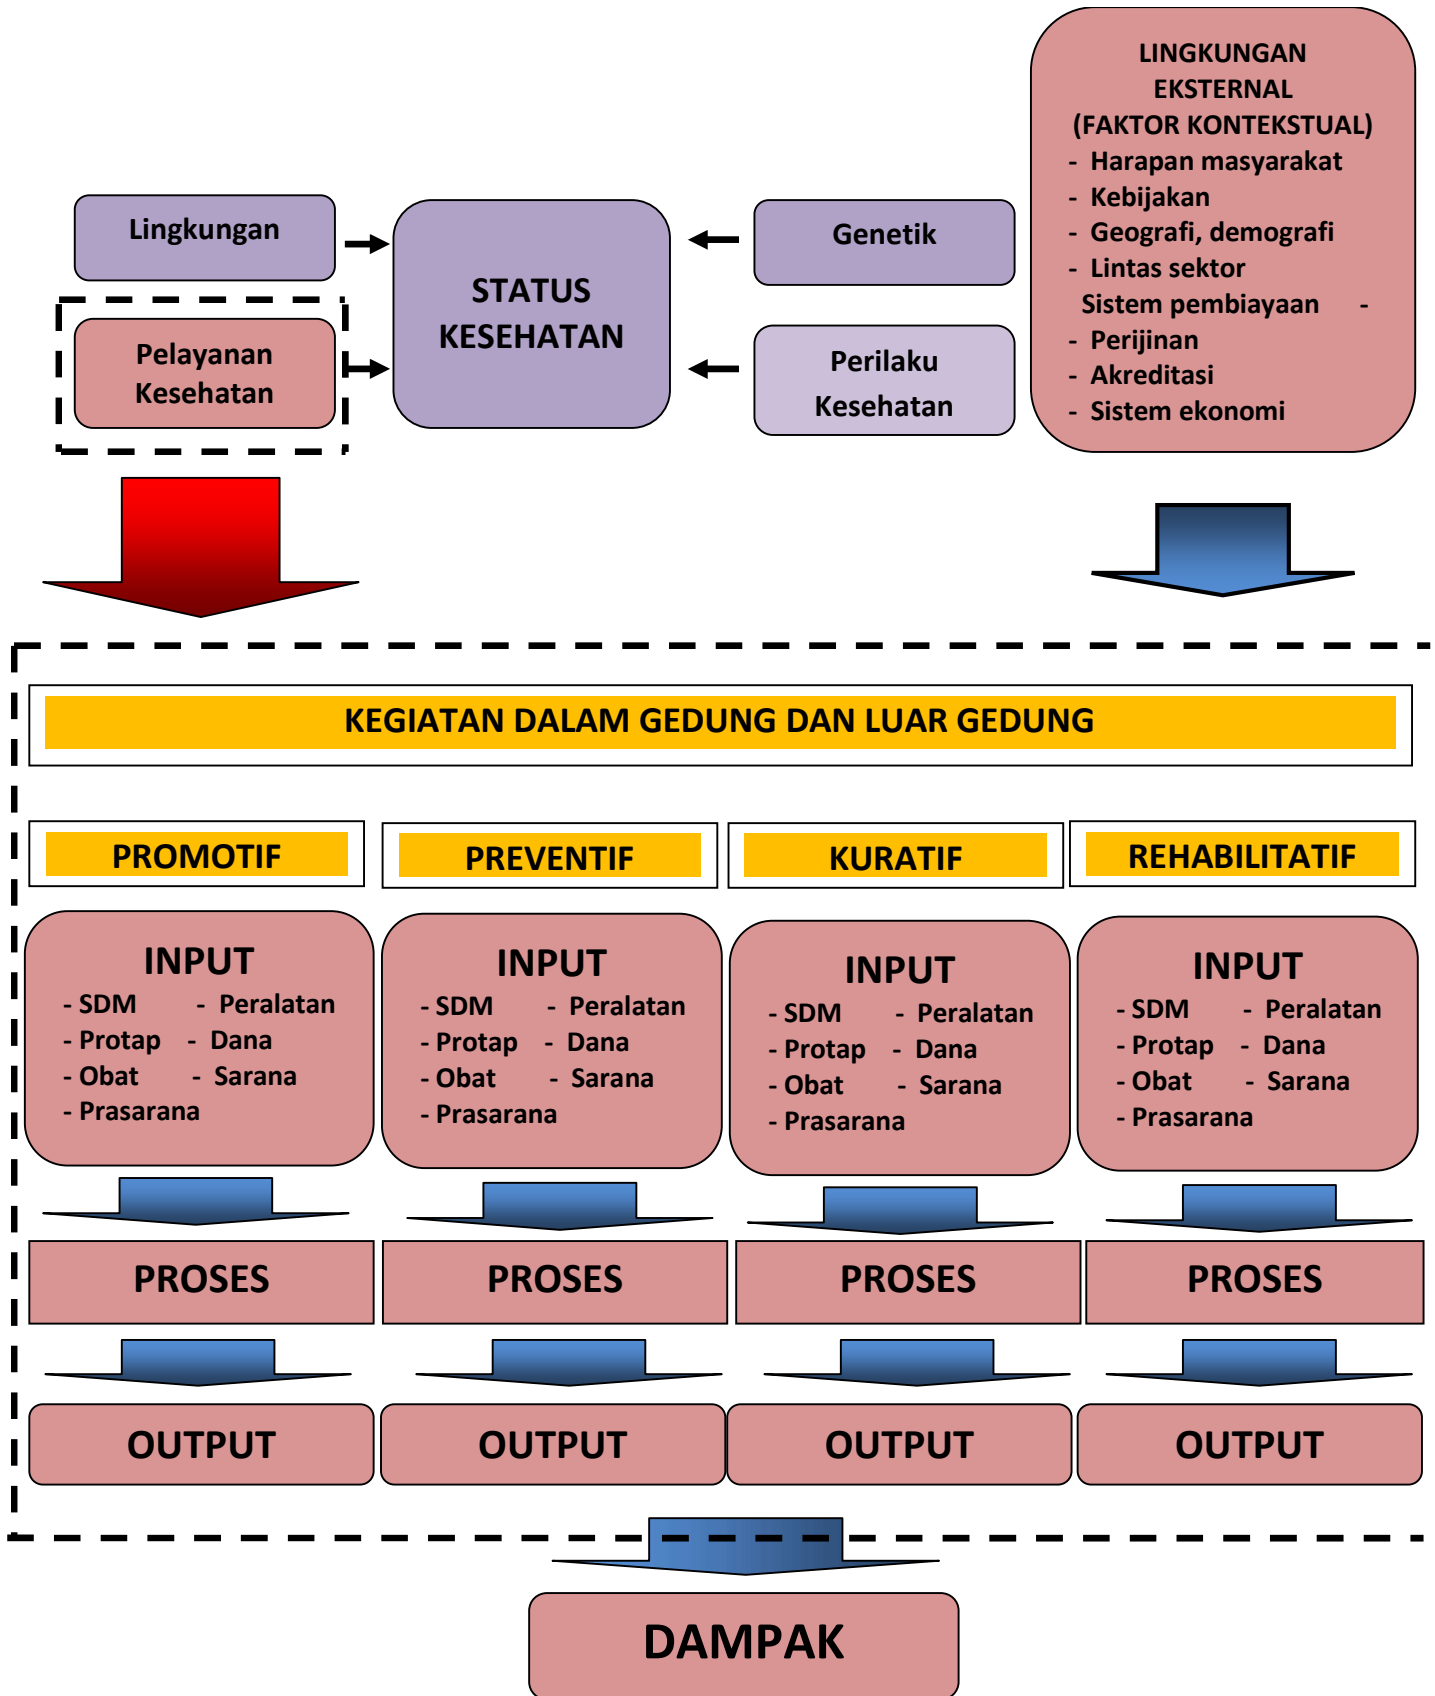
Lingkungan

Pelayanan Kesehatan

STATUS KESEHATAN

Genetik

Perilaku Kesehatan

LINGKUNGAN EKSTERNAL (FAKTOR KONTEKSTUAL)
- Harapan masyarakat
- Kebijakan
- Geografi, demografi
- Lintas sektor
Sistem pembiayaan -
- Perijinan
- Akreditasi
- Sistem ekonomi

KEGIATAN DALAM GEDUNG DAN LUAR GEDUNG

PROMOTIF

PREVENTIF

KURATIF

REHABILITATIF

INPUT
- SDM - Peralatan
- Protap - Dana
- Obat - Sarana
- Prasarana

INPUT
- SDM - Peralatan
- Protap - Dana
- Obat - Sarana
- Prasarana

INPUT
- SDM - Peralatan
- Protap - Dana
- Obat - Sarana
- Prasarana

INPUT
- SDM - Peralatan
- Protap - Dana
- Obat - Sarana
- Prasarana

PROSES

PROSES

PROSES

PROSES

OUTPUT

OUTPUT

OUTPUT

OUTPUT

DAMPAK